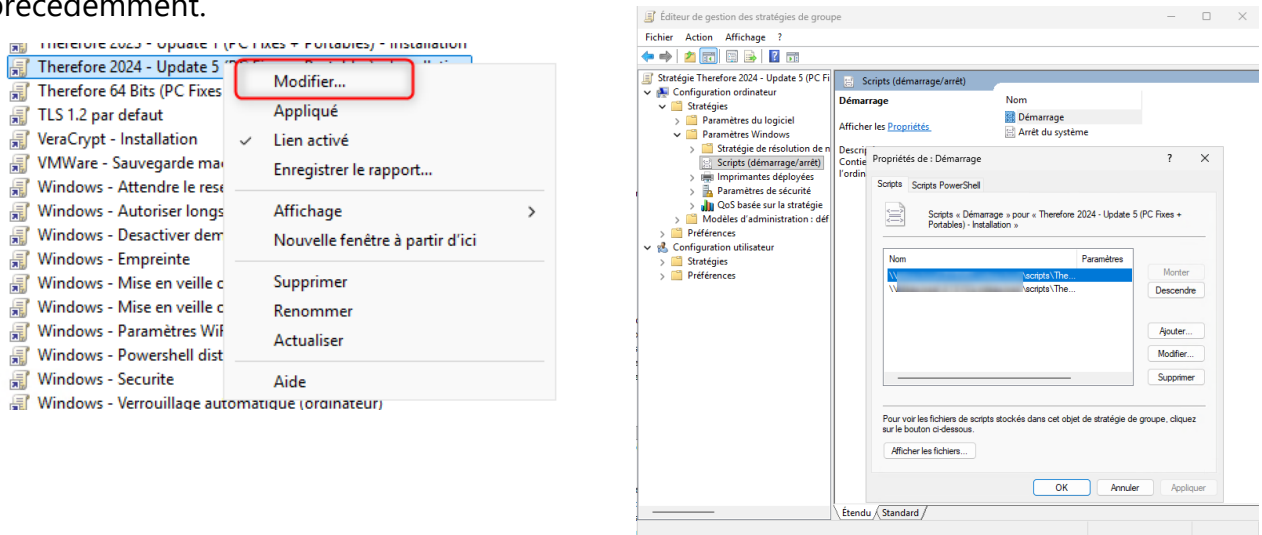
précédemment.

Therefore 2023 - Update 1 (PC Fixes + Portables) - Installation
Therefore 2024 - Update 5 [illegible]
Therefore 64 Bits (PC Fixes
TLS 1.2 par defaut
VeraCrypt - Installation
VMWare - Sauvegarde ma
Windows - Attendre le rese
Windows - Autoriser longs
Windows - Desactiver dem
Windows - Empreinte
Windows - Mise en veille c
Windows - Mise en veille c
Windows - Paramètres WiF
Windows - Powershell dist
Windows - Securite
Windows - Verrouillage automatique (ordinateur)

Modifier...
Appliqué
Lien activé
Enregistrer le rapport...
Affichage
Nouvelle fenêtre à partir d'ici
Supprimer
Renommer
Actualiser
Aide

Éditeur de gestion des stratégies de groupe
Fichier Action Affichage ?

Stratégie Therefore 2024 - Update 5 (PC Fi
Configuration ordinateur
Stratégies
Paramètres du logiciel
Paramètres Windows
Stratégie de résolution de n
Scripts (démarrage/arrêt)
Imprimantes déployées
Paramètres de sécurité
QoS basée sur la stratégie
Modèles d'administration : déf
Préférences
Configuration utilisateur
Stratégies
Préférences

Scripts (démarrage/arrêt)
Démarrage
Afficher les Propriétés
Descrip
Contie
l'ordin
Nom
Démarrage
Arrêt du système

Propriétés de : Démarrage
Scripts Scripts PowerShell
Scripts « Démarrage » pour « Therefore 2024 - Update 5 (PC Fixes + Portables) - Installation »
| Nom | Paramètres |
|---|---|
| \\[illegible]\scripts\The... | |
| \\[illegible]\scripts\The... | |
Monter
Descendre
Ajouter...
Modifier...
Supprimer
Pour voir les fichiers de scripts stockés dans cet objet de stratégie de groupe, cliquez sur le bouton ci-dessous.
Afficher les fichiers...
OK Annuler Appliquer

Étendu Standard